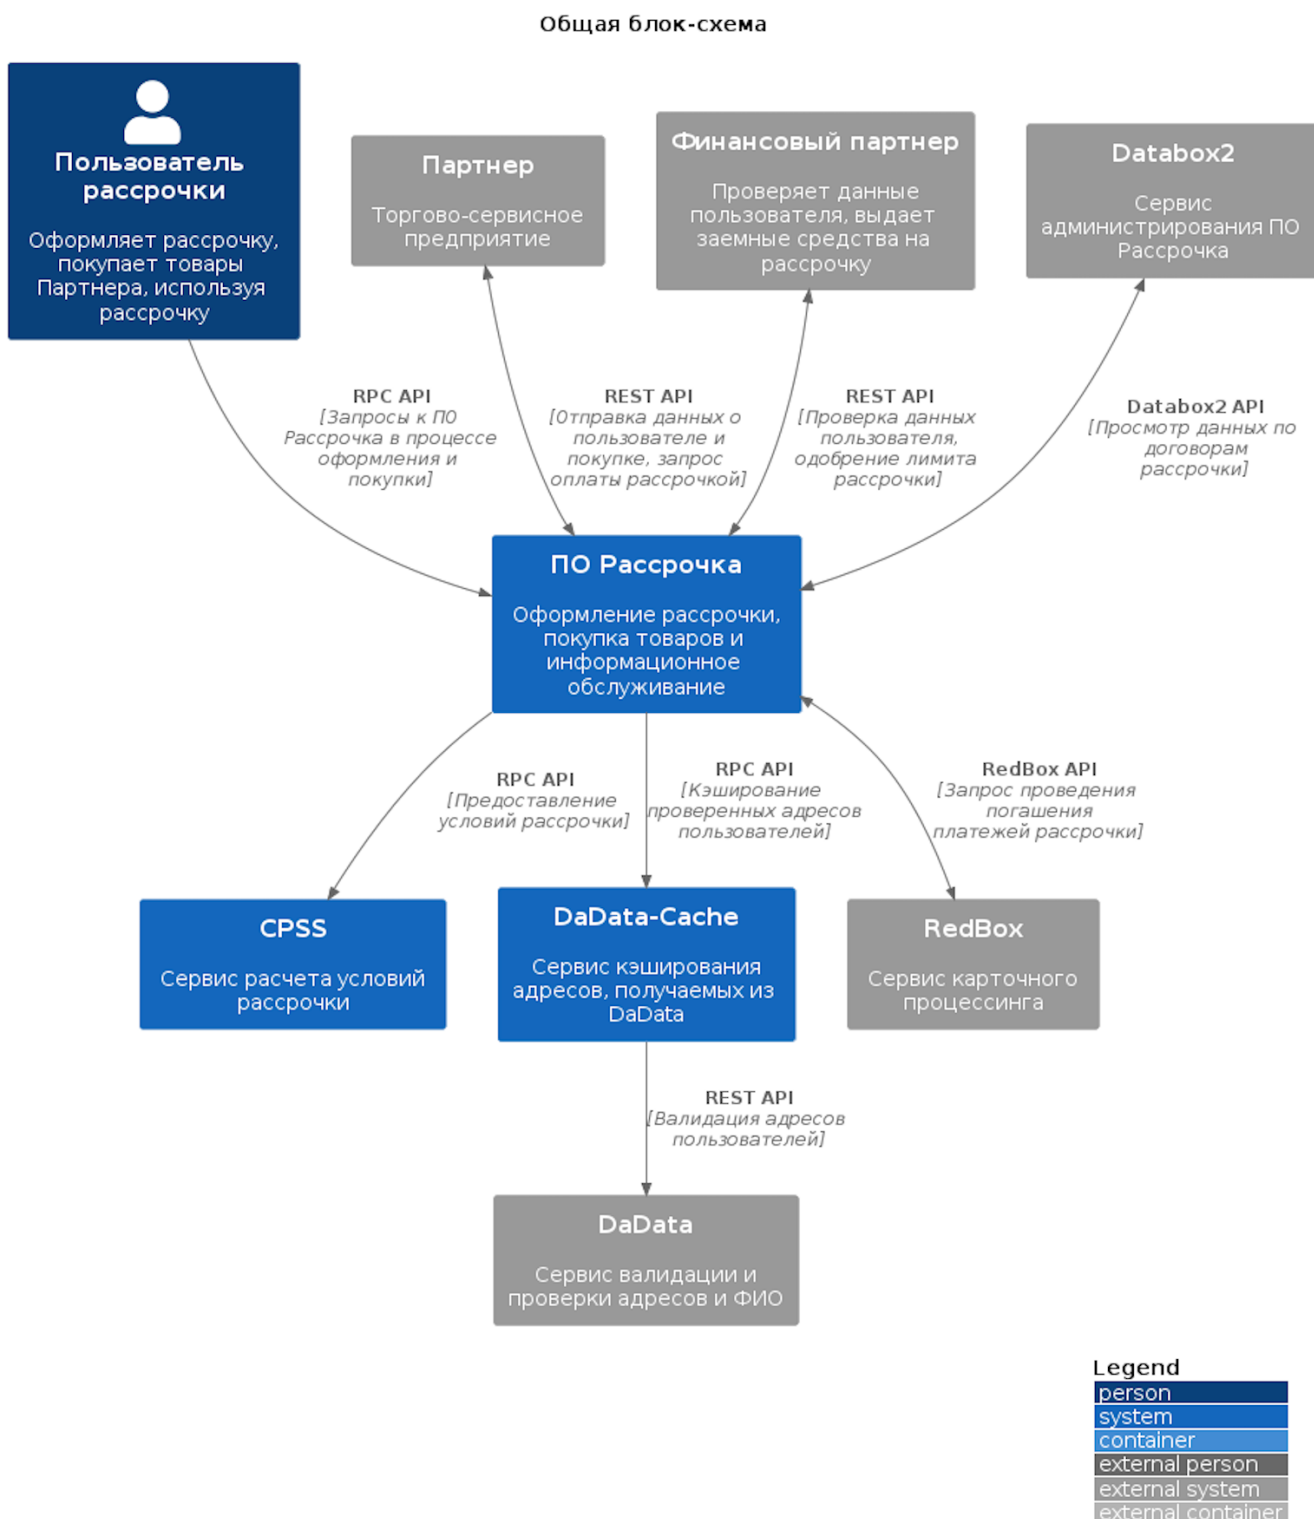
Общая блок-схема

Пользователь рассрочки

Оформляет рассрочку, покупает товары Партнера, используя рассрочку

Партнер

Торгово-сервисное предприятие

Финансовый партнер

Проверяет данные пользователя, выдает заемные средства на рассрочку

Databox2

Сервис администрирования ПО Рассрочка

RPC API
[Запросы к ПО Рассрочка в процессе оформления и покупки]

REST API
[Отправка данных о пользователе и покупке, запрос оплаты рассрочкой]

REST API
[Проверка данных пользователя, одобрение лимита рассрочки]

Databox2 API
[Просмотр данных по договорам рассрочки]

ПО Рассрочка

Оформление рассрочки, покупка товаров и информационное обслуживание

RPC API
[Предоставление условий рассрочки]

RPC API
[Кэширование проверенных адресов пользователей]

RedBox API
[Запрос проведения погашения платежей рассрочки]

CPSS

Сервис расчета условий рассрочки

DaData-Cache

Сервис кэширования адресов, получаемых из DaData

RedBox

Сервис карточного процессинга

REST API
[Валидация адресов пользователей]

DaData

Сервис валидации и проверки адресов и ФИО

Legend
person
system
container
external person
external system
external container